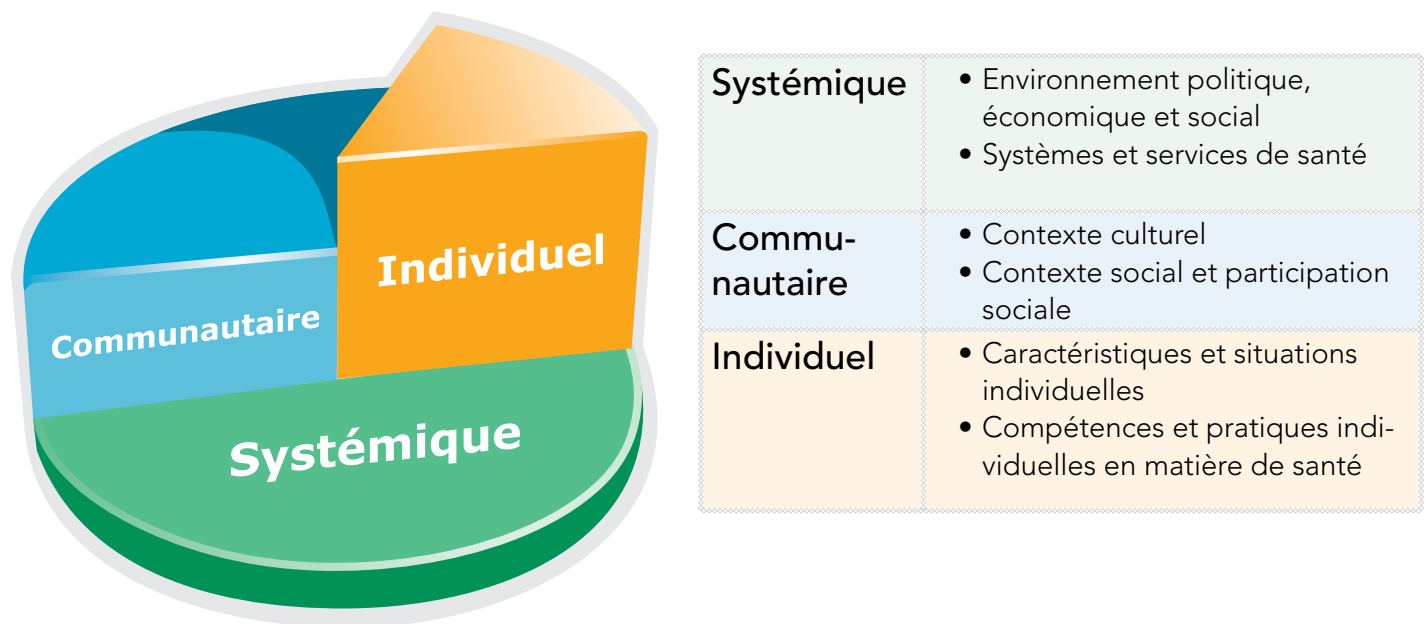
Individuel

Communautaire

Systémique

| Systémique | • Environnement politique, économique et social<br>• Systèmes et services de santé |
|---|---|
| Communautaire | • Contexte culturel<br>• Contexte social et participation sociale |
| Individuel | • Caractéristiques et situations individuelles<br>• Compétences et pratiques individuelles en matière de santé |